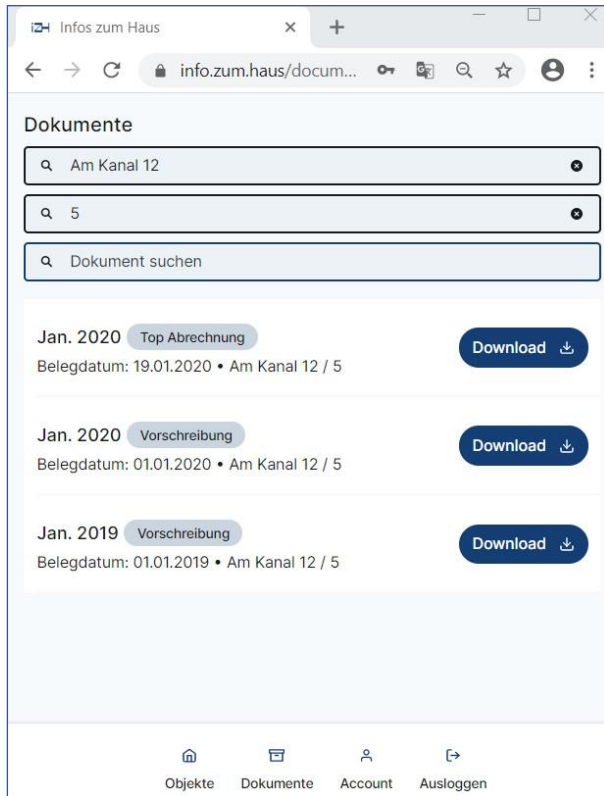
iZH Infos zum Haus

info.zum.haus/docum...

Dokumente

Am Kanal 12

5

Dokument suchen

Jan. 2020 Top Abrechnung
Belegdatum: 19.01.2020 • Am Kanal 12 / 5

Download

Jan. 2020 Vorschreibung
Belegdatum: 01.01.2020 • Am Kanal 12 / 5

Download

Jan. 2019 Vorschreibung
Belegdatum: 01.01.2019 • Am Kanal 12 / 5

Download

Objekte Dokumente Account Ausloggen